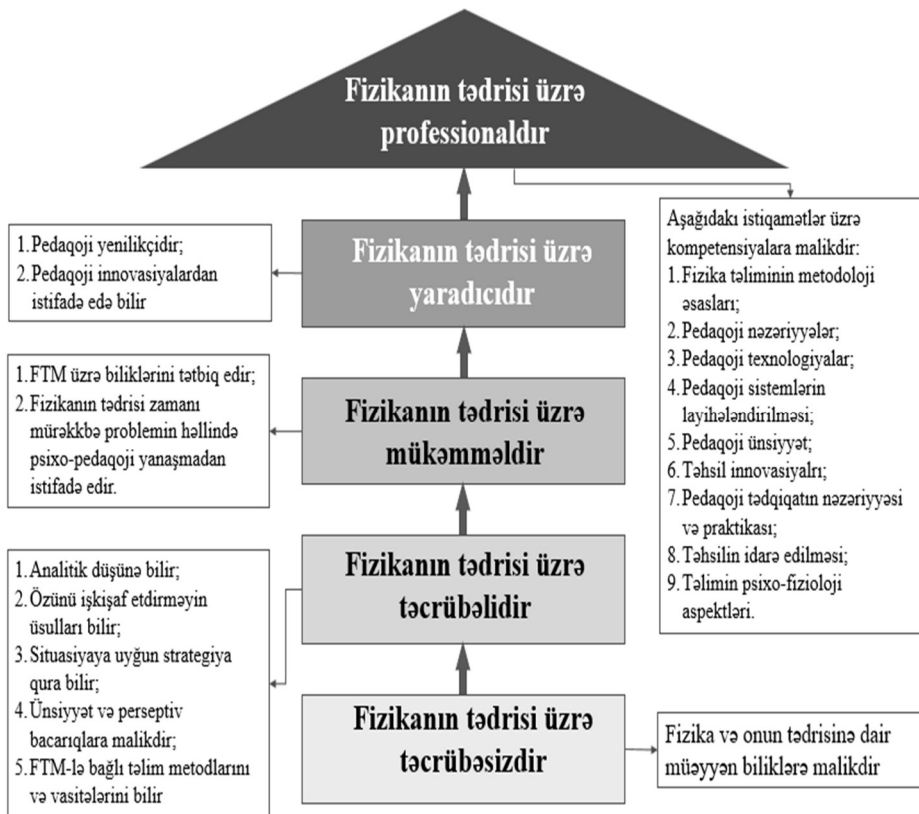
Fizikanın tədrisi üzrə professionaldır

Aşağıdakı istiqamətlər üzrə kompetensiyalara malikdir:
1. Fizika təliminin metodoloji əsasları;
2. Pedaqoji nəzəriyyələr;
3. Pedaqoji texnologiyalar;
4. Pedaqoji sistemlərin layihələndirilməsi;
5. Pedaqoji ünsiyyət;
6. Təhsil innovasiyalrı;
7. Pedaqoji tədqiqatın nəzəriyyəsi və praktikası;
8. Təhsilin idarə edilməsi;
9. Təlimin psixo-fizioloji aspektləri.

1. Pedaqoji yenilikçidir;
2. Pedaqoji innovasiyalardan istifadə edə bilir

Fizikanın tədrisi üzrə yaradıcıdır

1. FTM üzrə biliklərini tətbiq edir;
2. Fizikanın tədrisi zamanı mürəkkbə problemin həllində psixo-pedaqoji yanaşmadan istifadə edir.

Fizikanın tədrisi üzrə mükəmməldir

1. Analitik düşünə bilir;
2. Özünü işkişaf etdirməyin üsulları bilir;
3. Situasiyaya uyğun strategiya qura bilir;
4. Ünsiyyət və perseptiv bacarıqlara malikdir;
5. FTM-lə bağlı təlim metodlarını və vasitələrini bilir

Fizikanın tədrisi üzrə təcrübəlidir

Fizikanın tədrisi üzrə təcrübəsizdir

Fizika və onun tədrisinə dair müəyyən biliklərə malikdir